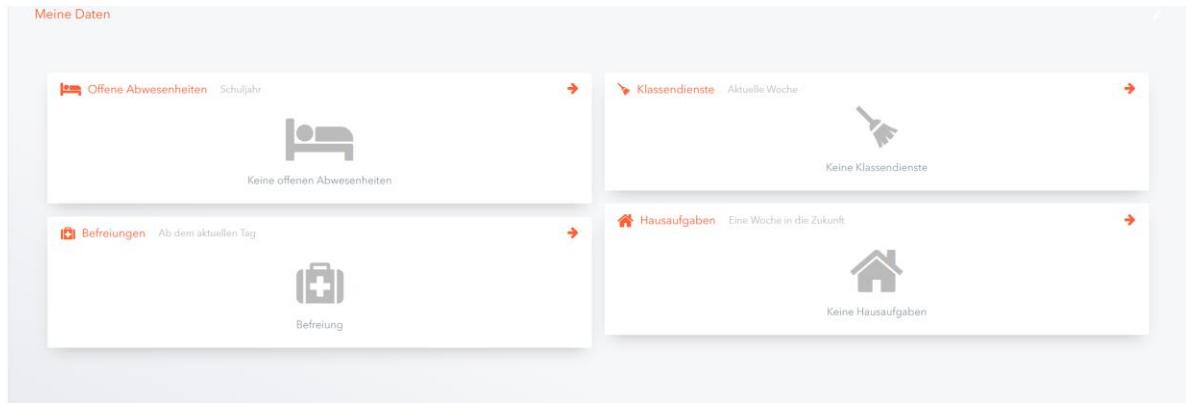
Meine Daten

Offene Abwesenheiten Schuljahr

Keine offenen Abwesenheiten

Befreiungen Ab dem aktuellen Tag

Befreiung

Klassendienste Aktuelle Woche

Keine Klassendienste

Hausaufgaben Eine Woche in die Zukunft

Keine Hausaufgaben